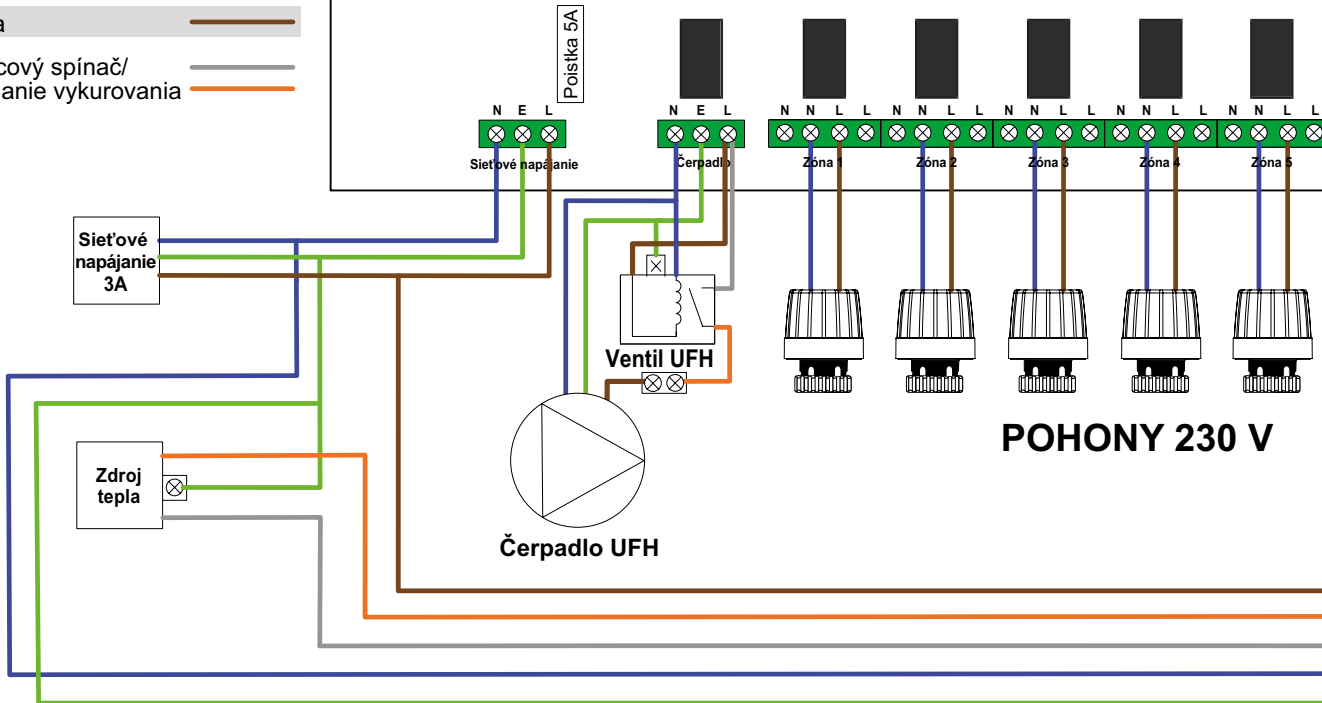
a

cový spínač/
anie vykurovania

Poistka 5A

N E L

Sieťové napájanie

N E L

Čerpadlo

N N L L

Zóna 1

N N L L

Zóna 2

N N L L

Zóna 3

N N L L

Zóna 4

N N L L

Zóna 5

Sieťové napájanie 3A

Ventil UFH

Zdroj tepla

Čerpadlo UFH

POHONY 230 V